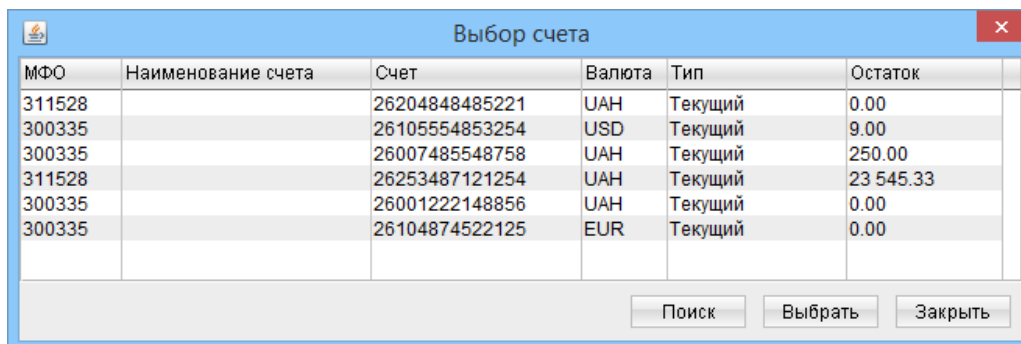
Выбор счета

| МФО | Наименование счета | Счет | Валюта | Тип | Остаток |
|---|---|---|---|---|---|
| 311528 | | 26204848485221 | UAH | Текущий | 0.00 |
| 300335 | | 26105554853254 | USD | Текущий | 9.00 |
| 300335 | | 26007485548758 | UAH | Текущий | 250.00 |
| 311528 | | 26253487121254 | UAH | Текущий | 23 545.33 |
| 300335 | | 26001222148856 | UAH | Текущий | 0.00 |
| 300335 | | 26104874522125 | EUR | Текущий | 0.00 |

Поиск Выбрать Закрыть